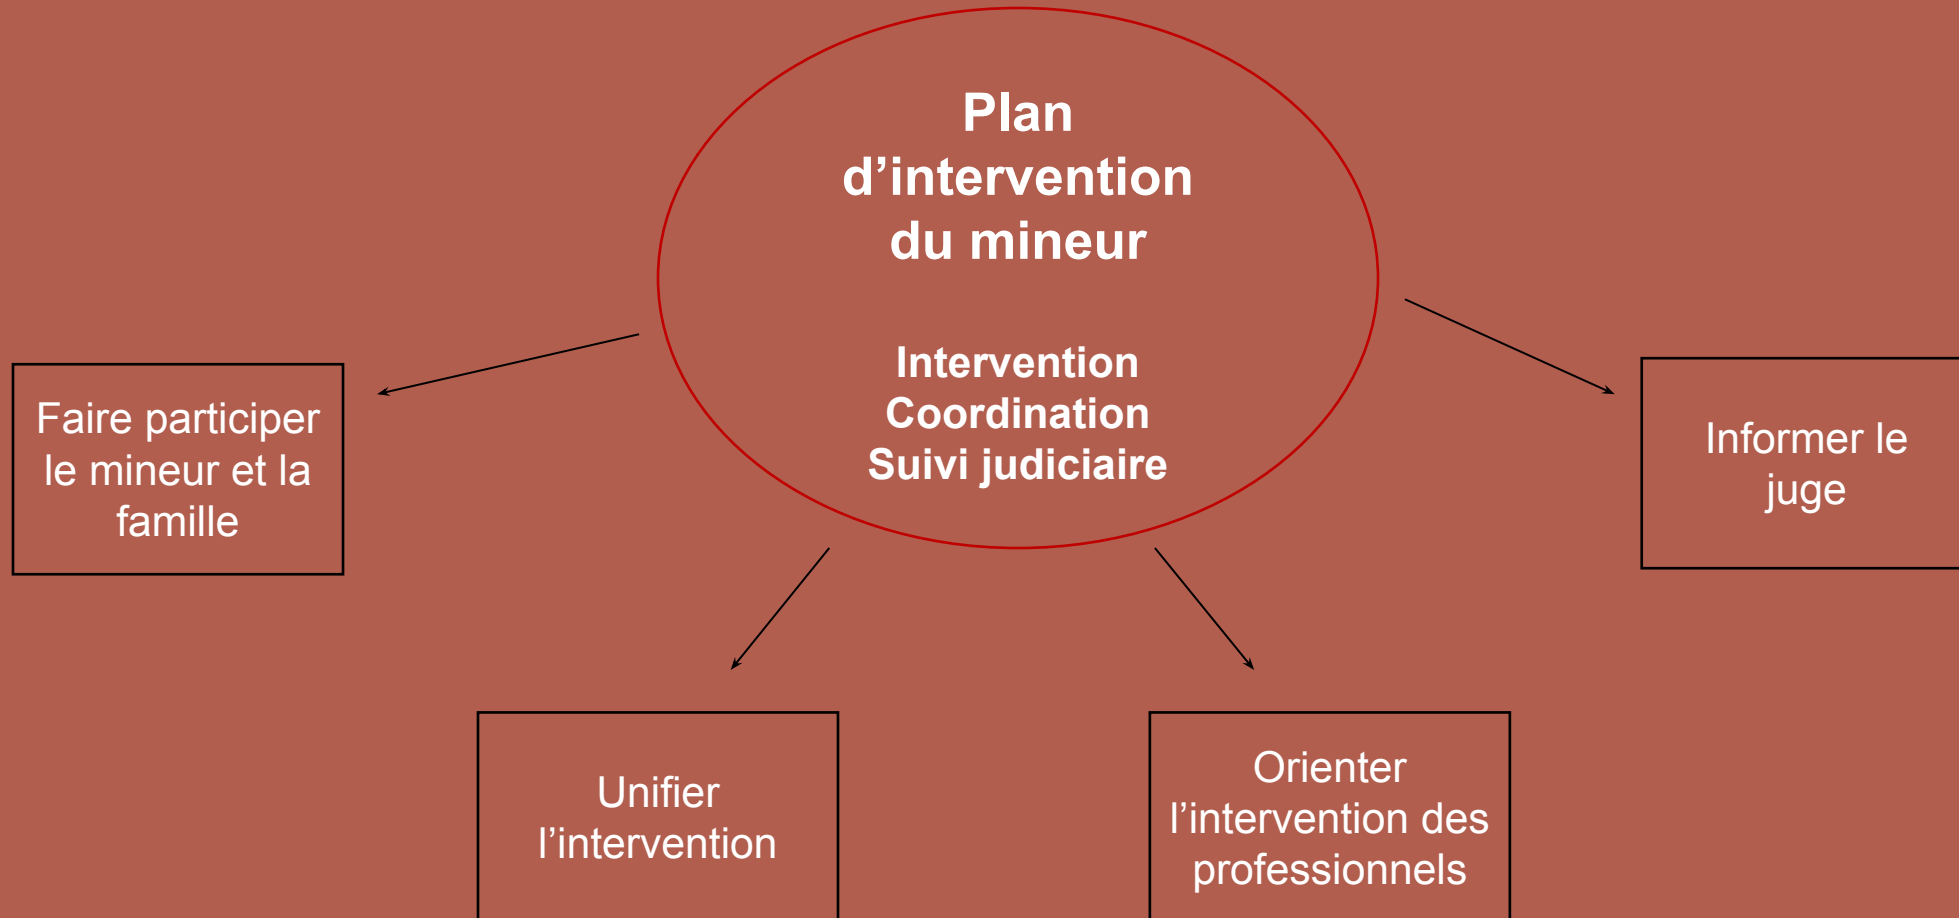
Plan d’intervention du mineur

Intervention
Coordination
Suivi judiciaire

Faire participer le mineur et la famille

Informer le juge

Unifier l’intervention

Orienter l’intervention des professionnels